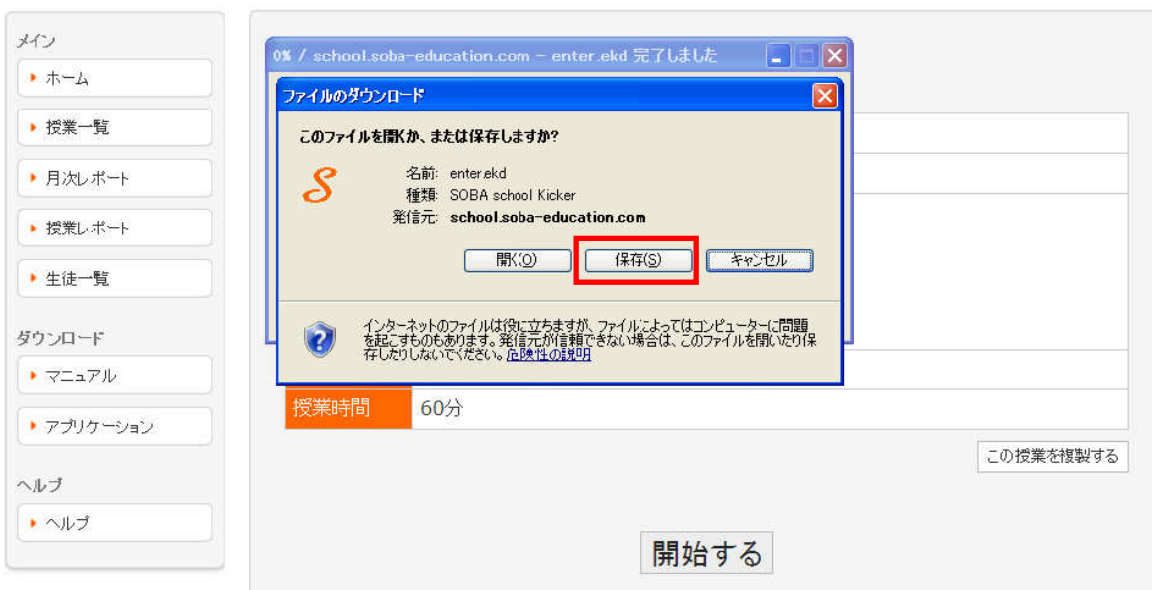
メイン

ホーム

授業一覧

月次レポート

授業レポート

生徒一覧

ダウンロード

マニュアル

アプリケーション

ヘルプ

ヘルプ

0% / school.soba-education.com - enter.ekd 完了しました

ファイルのダウンロード

このファイルを開くか、または保存しますか?

名前: enter.ekd
種類: SOBA school Kicker
発信元: school.soba-education.com

開く(O) 保存(S) キャンセル

インターネットのファイルは役に立ちますが、ファイルによってはコンピューターに問題を起こすものもあります。発信元が信頼できない場合は、このファイルを開いたり保存したりしないでください。危険性の説明

授業時間 60分

この授業を複製する

開始する